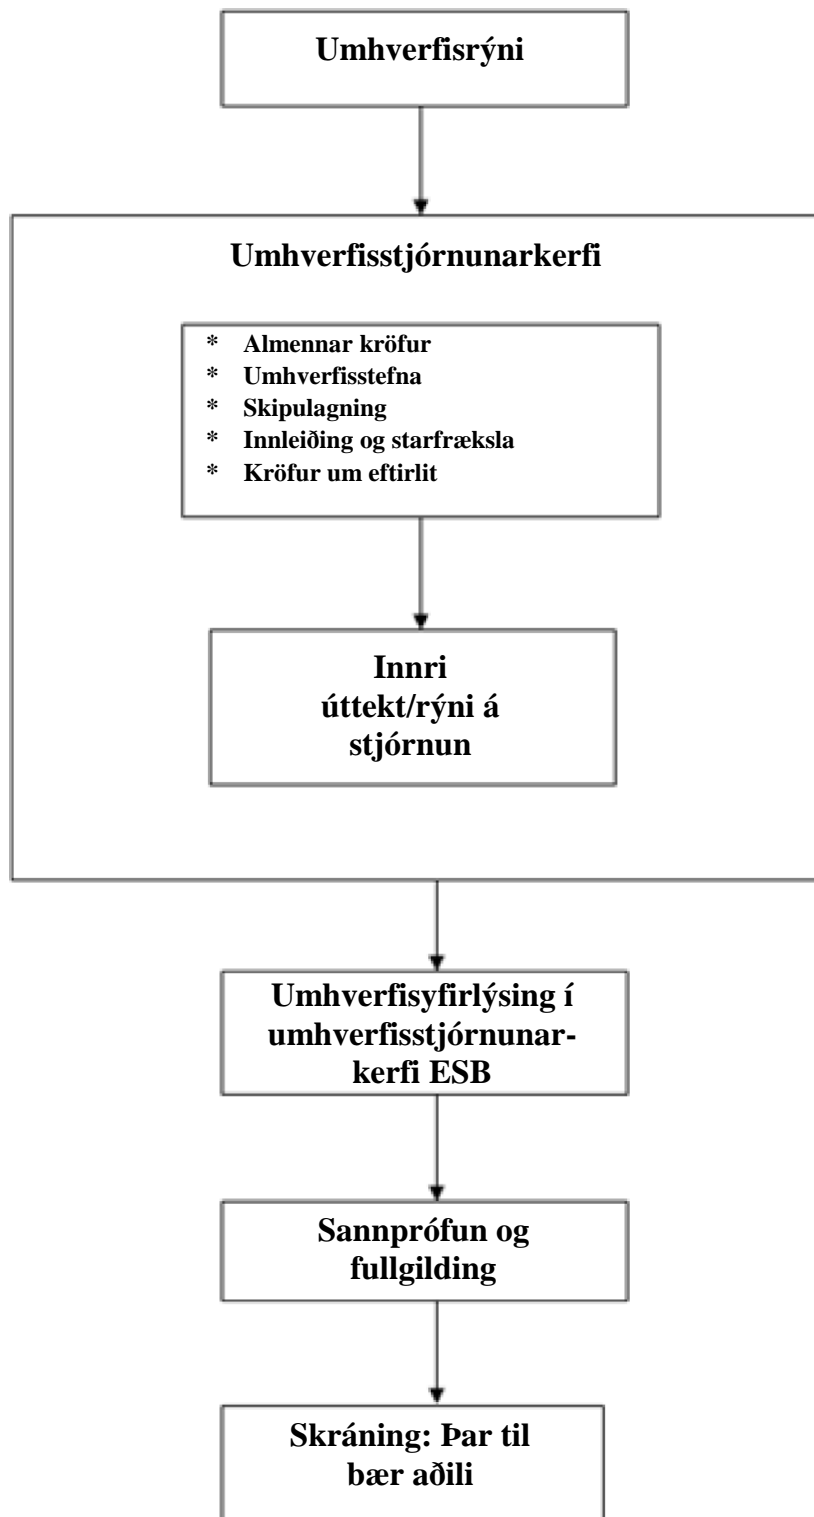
Umhverfisrýni

Umhverfisstjórnunarkerfi

* Almennar kröfur
* Umhverfisstefna
* Skipulagning
* Innleiðing og starfræksla
* Kröfur um eftirlit

Innri úttekt/rýni á stjórnun

Umhverfisyfirlýsing í umhverfisstjórnunarkerfi ESB

Sannprófun og fullgilding

Skráning: Þar til bær aðili